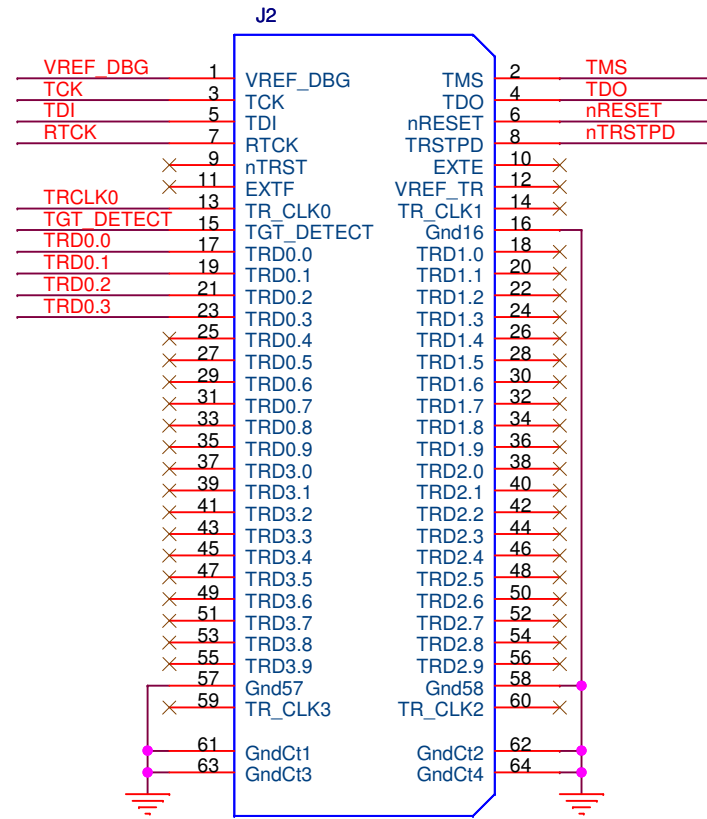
J2

VREF_DBG 1 VREF_DBG
TCK 3 TCK
TDI 5 TDI
RTCK 7 RTCK
9 nTRST
11 EXTF
TRCLK0 13 TR_CLK0
TGT_DETECT 15 TGT_DETECT
TRD0.0 17 TRD0.0
TRD0.1 19 TRD0.1
TRD0.2 21 TRD0.2
TRD0.3 23 TRD0.3
25 TRD0.4
27 TRD0.5
29 TRD0.6
31 TRD0.7
33 TRD0.8
35 TRD0.9
37 TRD3.0
39 TRD3.1
41 TRD3.2
43 TRD3.3
45 TRD3.4
47 TRD3.5
49 TRD3.6
51 TRD3.7
53 TRD3.8
55 TRD3.9
57 Gnd57
59 TR_CLK3
61 GndCt1
63 GndCt3

TMS 2 TMS
TDO 4 TDO
nRESET 6 nRESET
TRSTPD 8 nTRSTPD
EXTE 10
VREF_TR 12
TR_CLK1 14
Gnd16 16
TRD1.0 18
TRD1.1 20
TRD1.2 22
TRD1.3 24
TRD1.4 26
TRD1.5 28
TRD1.6 30
TRD1.7 32
TRD1.8 34
TRD1.9 36
TRD2.0 38
TRD2.1 40
TRD2.2 42
TRD2.3 44
TRD2.4 46
TRD2.5 48
TRD2.6 50
TRD2.7 52
TRD2.8 54
TRD2.9 56
Gnd58 58
TR_CLK2 60
GndCt2 62
GndCt4 64